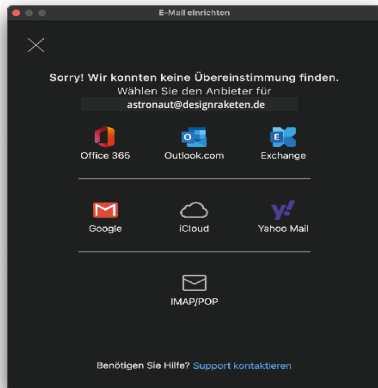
E-Mail einrichten

Sorry! Wir konnten keine Übereinstimmung finden.
Wählen Sie den Anbieter für
astronaut@designraketen.de

Office 365
Outlook.com
Exchange

Google
iCloud
Yahoo Mail

IMAP/POP

Benötigen Sie Hilfe? Support kontaktieren